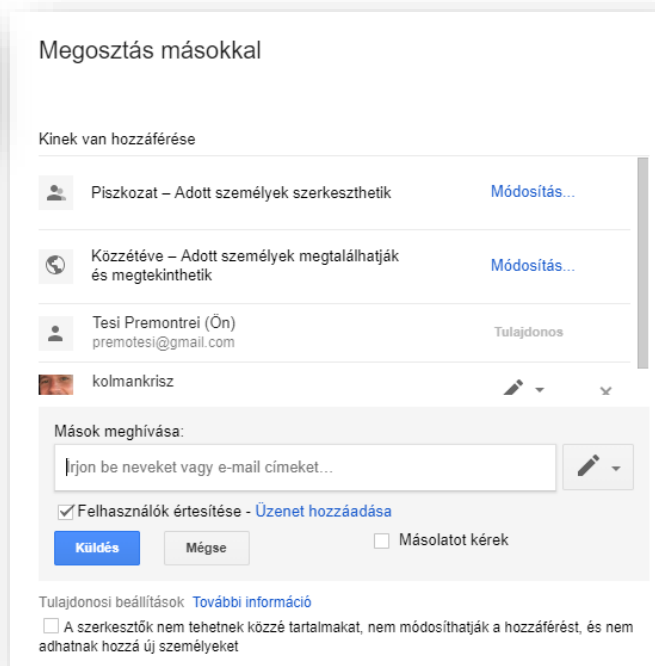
Megosztás másokkal

Kinek van hozzáférése

Piszkozat – Adott személyek szerkeszthetik
Módosítás...

Közzétéve – Adott személyek megtalálhatják és megtekinthetik
Módosítás...

Tesi Premontrei (Ön)
premotesi@gmail.com
Tulajdonos

kolmankrisz

Mások meghívása:

Írjon be neveket vagy e-mail címeket...

Felhasználók értesítése - Üzenet hozzáadása

Küldés
Mégse
Másolatot kérek

Tulajdonosi beállítások További információ

A szerkesztők nem tehetnek közzé tartalmakat, nem módosíthatják a hozzáférést, és nem adhatnak hozzá új személyeket